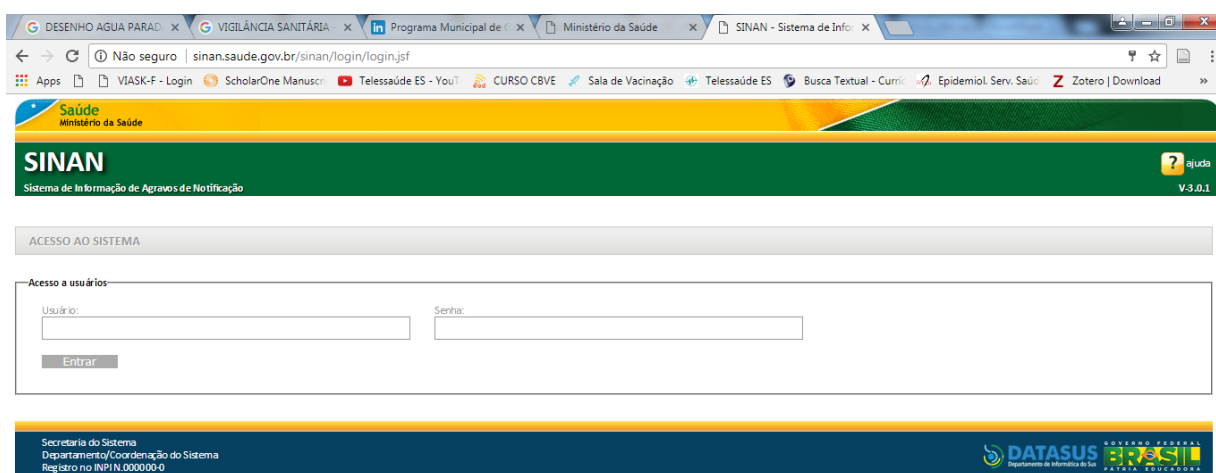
G DESENHO AGUA PARAD × G VIGILÂNCIA SANITÁRIA × in Programa Municipal de × Ministério da Saúde × SINAN - Sistema de Infor ×

Não seguro | sinan.saude.gov.br/sinan/login/login.jsf

Apps VIASK-F - Login ScholarOne Manuscri Telessaúde ES - YouT CURSO CBVE Sala de Vacinação Telessaúde ES Busca Textual - Curric Epidemiol. Serv. Saúd Zotero | Download »

Saúde
Ministério da Saúde

SINAN
Sistema de Informação de Agravos de Notificação

ajuda
V-3.0.1

ACESSO AO SISTEMA

Acesso a usuários

Usuário:

Senha:

Entrar

Secretaria do Sistema
Departamento/Coordenação do Sistema
Registro no INPI N.000000-0

DATASUS
Departamento de Informática do SUS

GOVERNO FEDERAL
BRASIL
PÁTRIA EDUCADORA